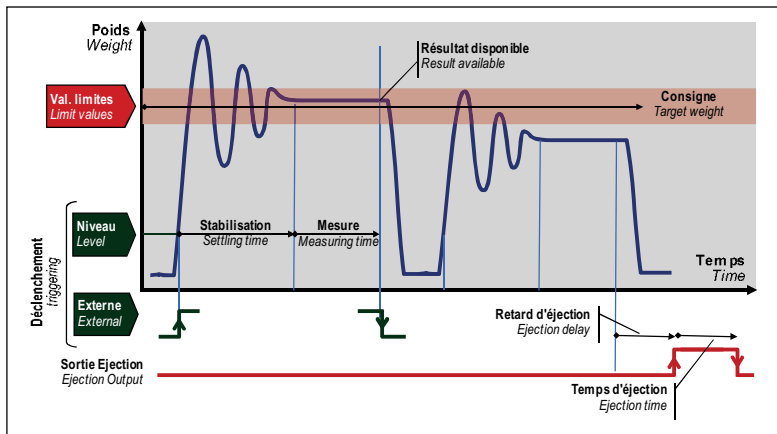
Poids
Weight

Résultat disponible
Result available

Val. limites
Limit values

Consigne
Target weight

Déclenchement
triggering

Niveau
Level

Stabilisation
Settling time

Mesure
Measuring time

Temps
Time

Externe
External

Retard d'éjection
Ejection delay

Sortie Ejection
Ejection Output

Temps d'éjection
Ejection time